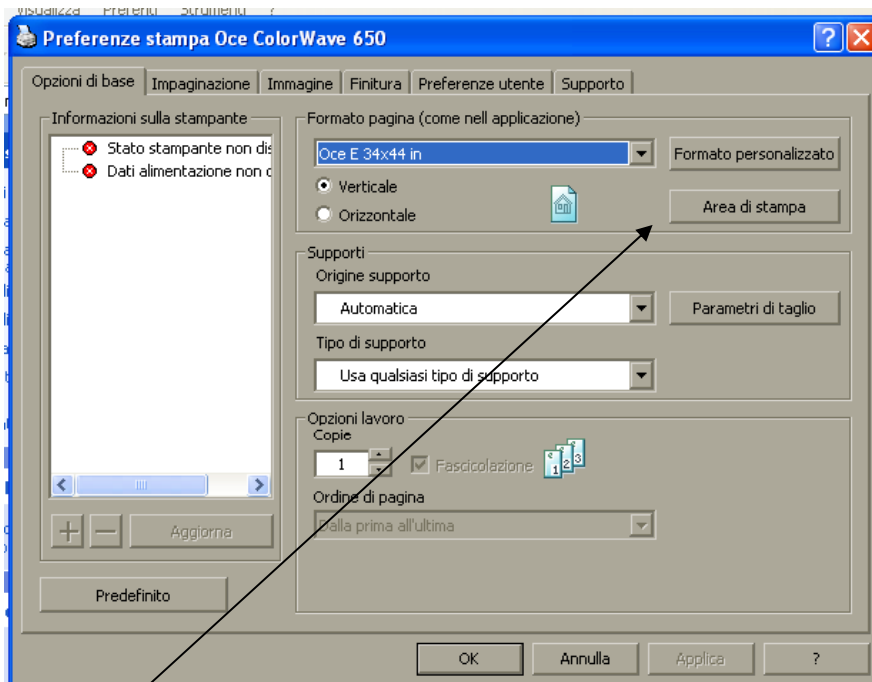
Visualizza Preferiti Strumenti ?

Preferenze stampa Oce ColorWave 650

Opzioni di base | Impaginazione | Immagine | Finitura | Preferenze utente | Supporto

Informazioni sulla stampante
Stato stampante non dis
Dati alimentazione non d

Aggiorna

Predefinito

Formato pagina (come nell applicazione)
Oce E 34x44 in
Formato personalizzato
Verticale
Orizzontale
Area di stampa

Supporti
Origine supporto
Automatica
Parametri di taglio
Tipo di supporto
Usa qualsiasi tipo di supporto

Opzioni lavoro
Copie
1
Fascicolazione
Ordine di pagina
Dalla prima all'ultima

OK | Annulla | Applica | ?